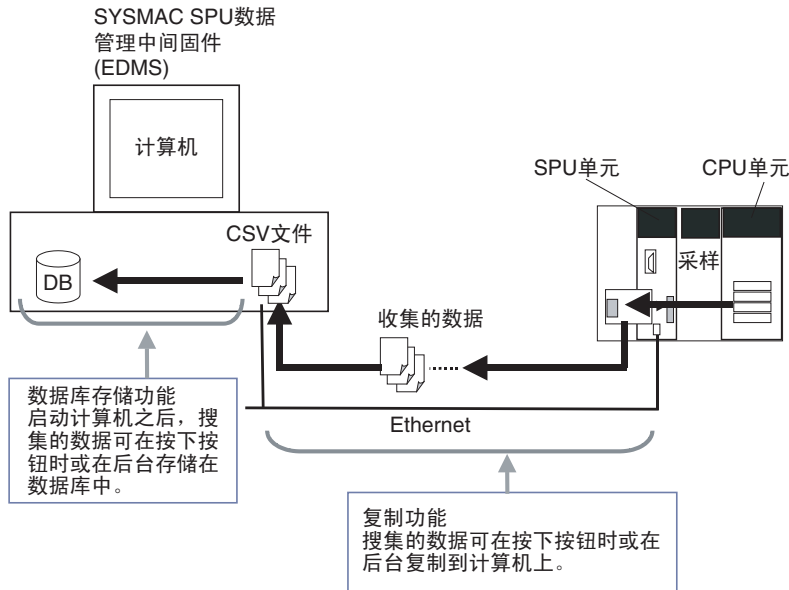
SYSMAC SPU数据管理中间固件 (EDMS)

计算机

SPU单元

CPU单元

CSV文件

DB

采样

收集的数据

数据库存储功能
启动计算机之后，搜集的数据可在按下按钮时或在后台存储在数据库中。

Ethernet

复制功能
搜集的数据可在按下按钮时或在后台复制到计算机上。